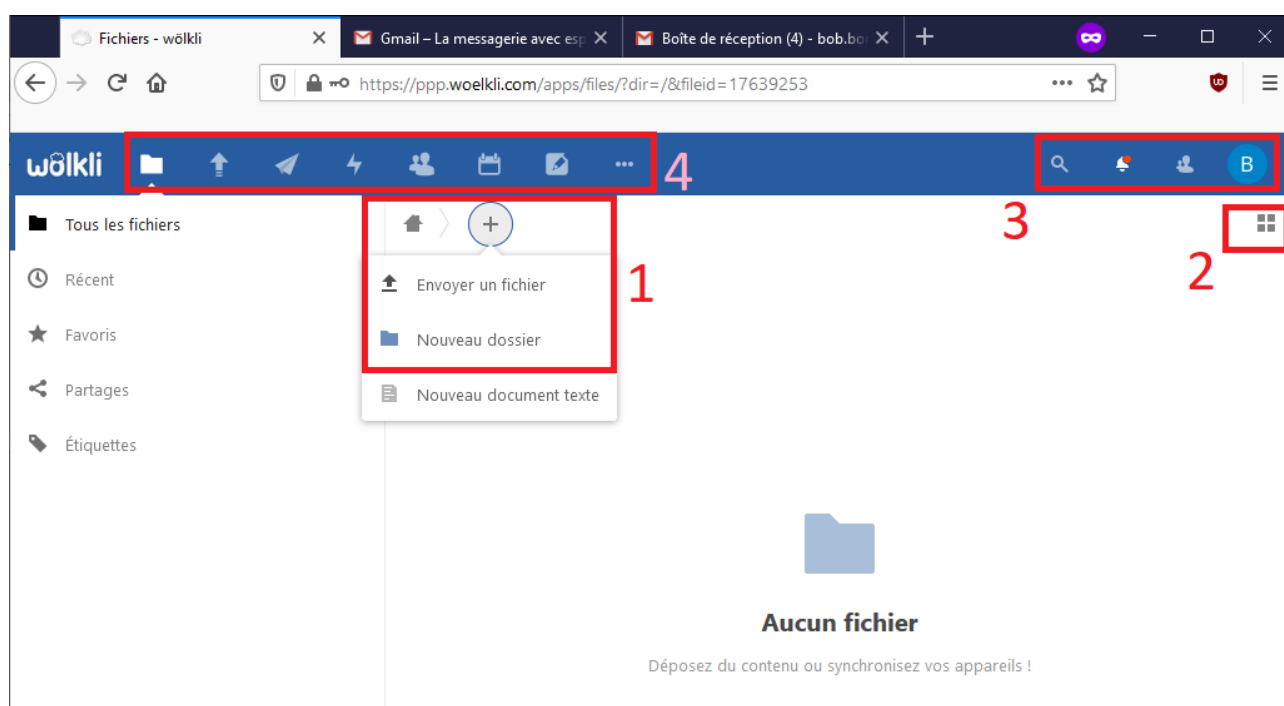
Fichiers - wölkli
Gmail – La messagerie avec esp
Boîte de réception (4) - bob.bo

https://ppp.woelkli.com/apps/files/?dir=/&fileid=17639253

wölkli

4

3

B

Tous les fichiers
Récent
Favoris
Partages
Étiquettes

+

Envoyer un fichier
Nouveau dossier
Nouveau document texte

1

2

Aucun fichier

Déposez du contenu ou synchronisez vos appareils !